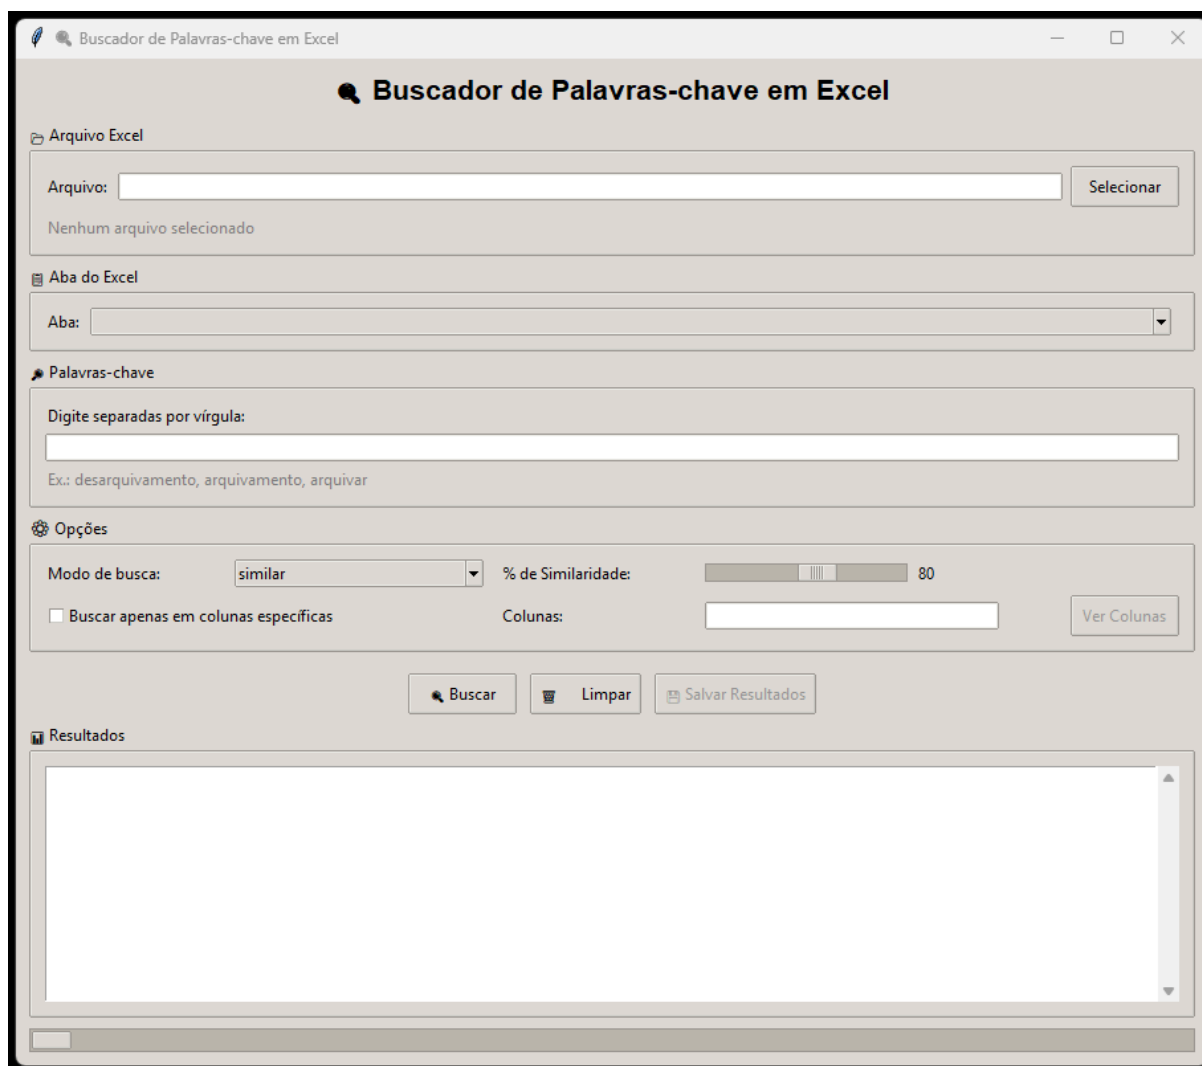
Buscador de Palavras-chave em Excel

Buscador de Palavras-chave em Excel

Arquivo Excel

Arquivo:

Selecionar

Nenhum arquivo selecionado

Aba do Excel

Aba:

Palavras-chave

Digite separadas por vírgula:

Ex.: desarquivamento, arquivamento, arquivar

Opções

Modo de busca: similar

% de Similaridade: 80

Buscar apenas em colunas específicas

Colunas:

Ver Colunas

Buscar

Limpar

Salvar Resultados

Resultados